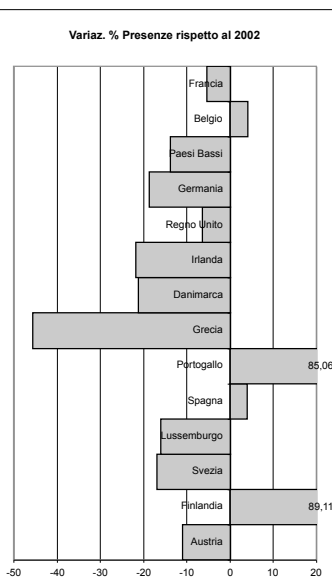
Variaz. % Presenze rispetto al 2002

Francia
Belgio
Paesi Bassi
Germania
Regno Unito
Irlanda
Danimarca
Grecia
Portogallo
85,06
Spagna
Lussemburgo
Svezia
Finlandia
89,11
Austria

-50 -40 -30 -20 -10 0 10 20